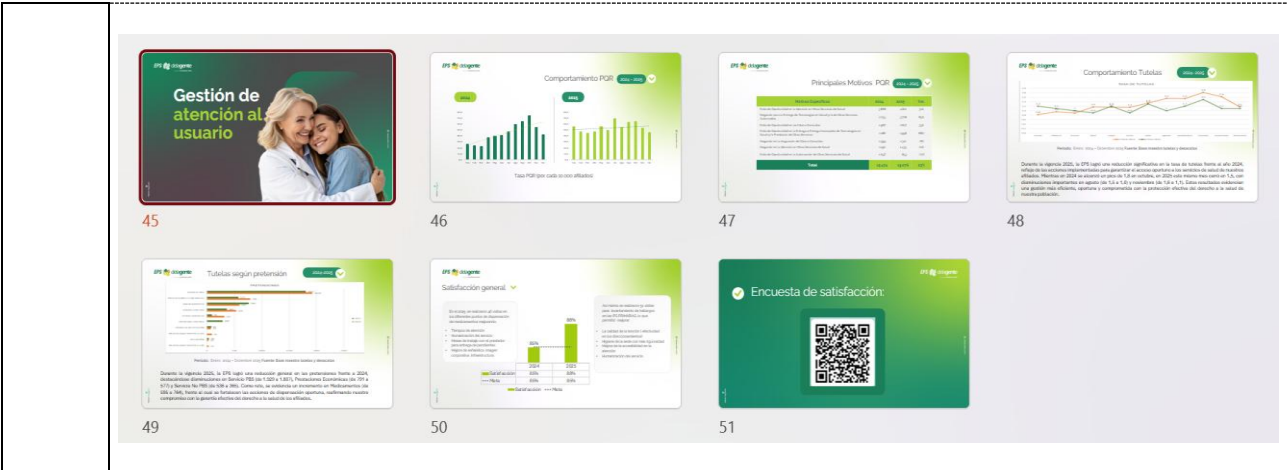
EPS delagente

Gestión de atención al usuario

45

EPS delagente

Comportamiento PQR 2024 - 2025

2024

2025

Tasa PQR (por cada 10.000 afiliados)

46

EPS delagente

Principales Motivos PQR 2024 - 2025

Total

47

EPS delagente

Comportamiento Tutelas 2024 - 2025

Durante la vigencia 2025, la EPS logró una reducción significativa en la tasa de tutelas frente al año 2024, reflejo de las acciones implementadas para garantizar el acceso oportuno a los servicios de salud de nuestros afiliados. Mientras en 2024 se alcanzó un pico de 1,6 en octubre, en 2025 este mismo mes cerró en 1,5, con disminuciones importantes en agosto (de 1,4 a 1,0) y noviembre (de 1,6 a 1,1). Estos resultados evidencian una gestión más eficiente, oportuna y comprometida con la protección efectiva del derecho a la salud de nuestra población.

48

EPS delagente

Tutelas según pretensión 2024-2025

Periodo: Enero 2024 – Diciembre 2025 Fuente: Base maestra tutelas y desacatos

Durante la vigencia 2025, la EPS logró una reducción general en las pretensiones frente a 2024, destacándose disminuciones en Servicio PBS (de 1.520 a 1.057), Prestaciones Económicas (de 711 a 577) y Servicio No PBS (de 536 a 395). Como reto, se evidencia un incremento en Medicamentos (de 286 a 796), frente al cual se fortalecen las acciones de dispensación oportuna, reafirmando nuestro compromiso con la garantía efectiva del derecho a la salud de los afiliados.

49

EPS delagente

Satisfacción general

| | 2024 | 2025 |
|---|---|---|
| Satisfacción | 86% | 88% |
| Meta | 80% | 80% |

Satisfacción Meta

50

EPS delagente

Encuesta de satisfacción:

51